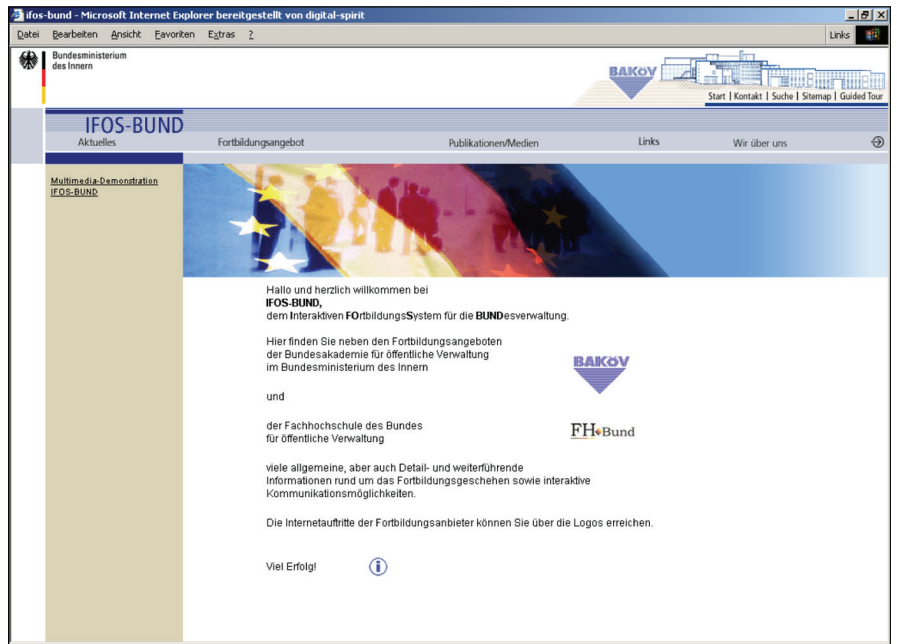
ifos-bund - Microsoft Internet Explorer bereitgestellt von digital-spirit

Datei Bearbeiten Ansicht Favoriten Extras ?

Links

Bundesministerium des Innern

BAKÖV

Start | Kontakt | Suche | Sitemap | Guided Tour

IFOS-BUND

Aktuelles Fortbildungsangebot Publikationen/Medien Links Wir über uns

Multimedia-Demonstration IFOS-BUND

Hallo und herzlich willkommen bei
IFOS-BUND,
dem Interaktiven FOrtbildungsSystem für die BUNDesverwaltung.

Hier finden Sie neben den Fortbildungsangeboten der Bundesakademie für öffentliche Verwaltung im Bundesministerium des Innern

BAKÖV

und

der Fachhochschule des Bundes für öffentliche Verwaltung

FH Bund

viele allgemeine, aber auch Detail- und weiterführende Informationen rund um das Fortbildungsgeschehen sowie interaktive Kommunikationsmöglichkeiten.

Die Internetauftritte der Fortbildungsanbieter können Sie über die Logos erreichen.

Viel Erfolg!